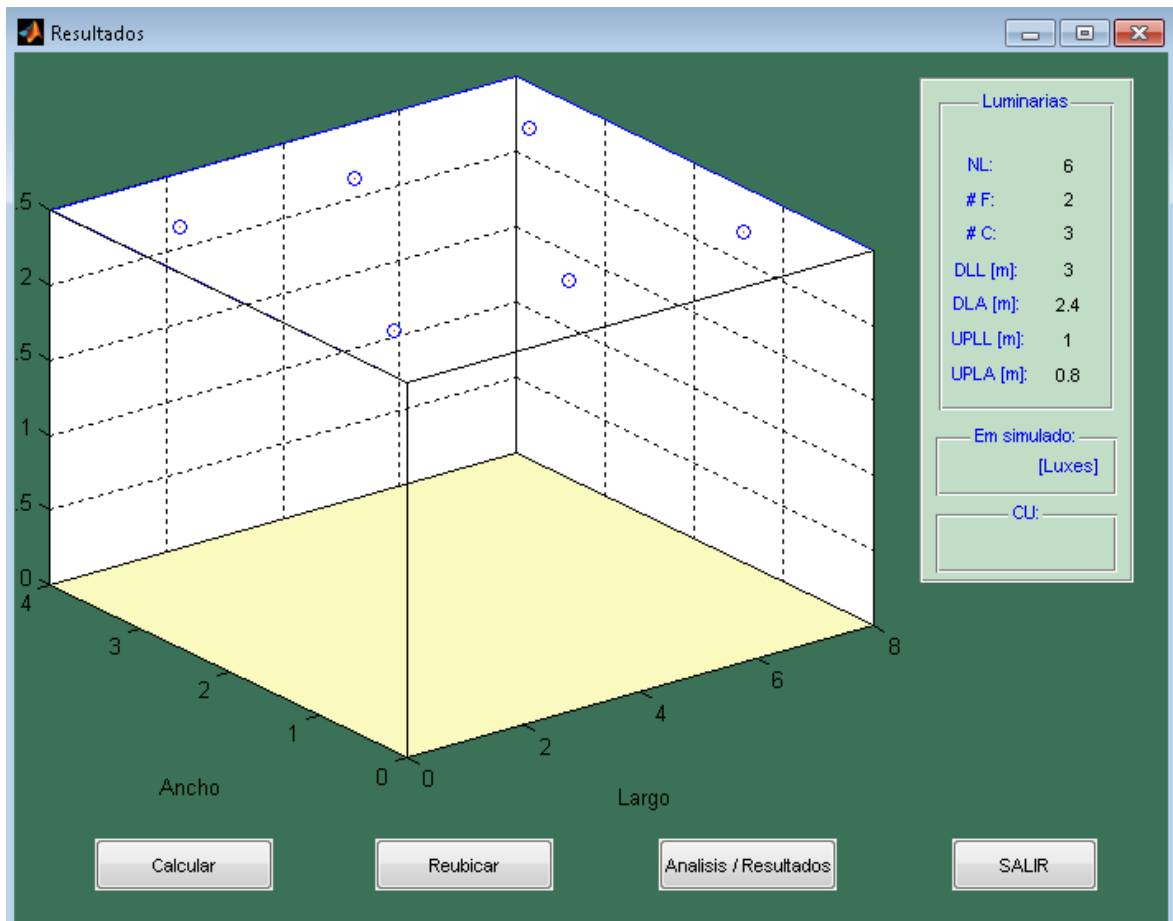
Resultados

.5
2
.5
1
.5
0

4
3
2
1
0
Ancho

0
2
4
6
8
Largo

Luminarias
NL: 6
# F: 2
# C: 3
DLL [m]: 3
DLA [m]: 2.4
UPLL [m]: 1
UPLA [m]: 0.8

Em simulado:
[Luxes]

CU:

Calcular
Reubicar
Analisis / Resultados
SALIR